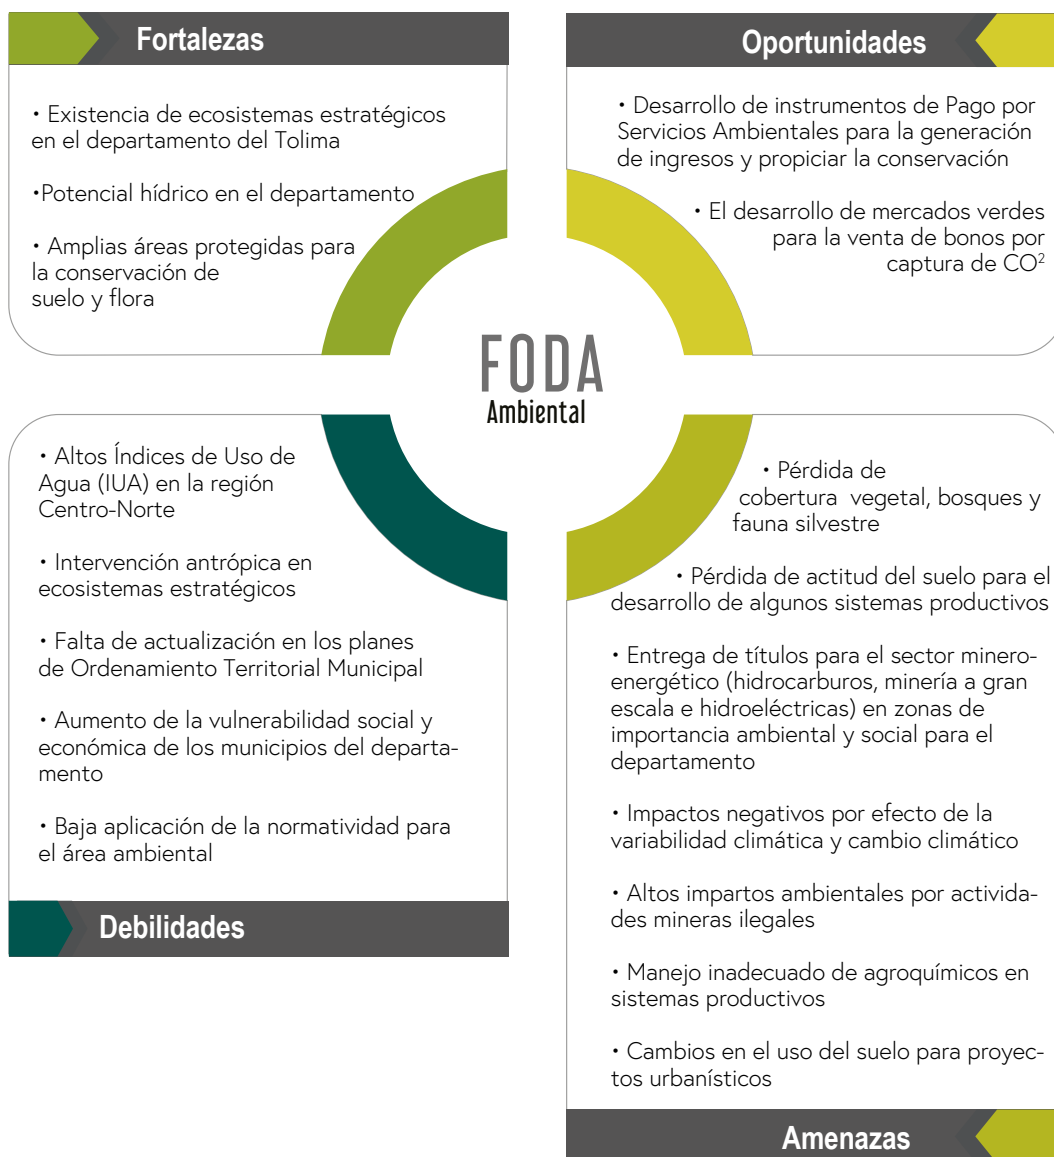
Fortalezas

• Existencia de ecosistemas estratégicos en el departamento del Tolima

•Potencial hídrico en el departamento

• Amplias áreas protegidas para la conservación de suelo y flora

Oportunidades

• Desarrollo de instrumentos de Pago por Servicios Ambientales para la generación de ingresos y propiciar la conservación

• El desarrollo de mercados verdes para la venta de bonos por captura de $CO^2$

FODA
Ambiental

• Altos Índices de Uso de Agua (IUA) en la región Centro-Norte

• Intervención antrópica en ecosistemas estratégicos

• Falta de actualización en los planes de Ordenamiento Territorial Municipal

• Aumento de la vulnerabilidad social y económica de los municipios del departamento

• Baja aplicación de la normatividad para el área ambiental

Debilidades

• Pérdida de cobertura vegetal, bosques y fauna silvestre

• Pérdida de actitud del suelo para el desarrollo de algunos sistemas productivos

• Entrega de títulos para el sector minero-energético (hidrocarburos, minería a gran escala e hidroeléctricas) en zonas de importancia ambiental y social para el departamento

• Impactos negativos por efecto de la variabilidad climática y cambio climático

• Altos impartos ambientales por actividades mineras ilegales

• Manejo inadecuado de agroquímicos en sistemas productivos

• Cambios en el uso del suelo para proyectos urbanísticos

Amenazas